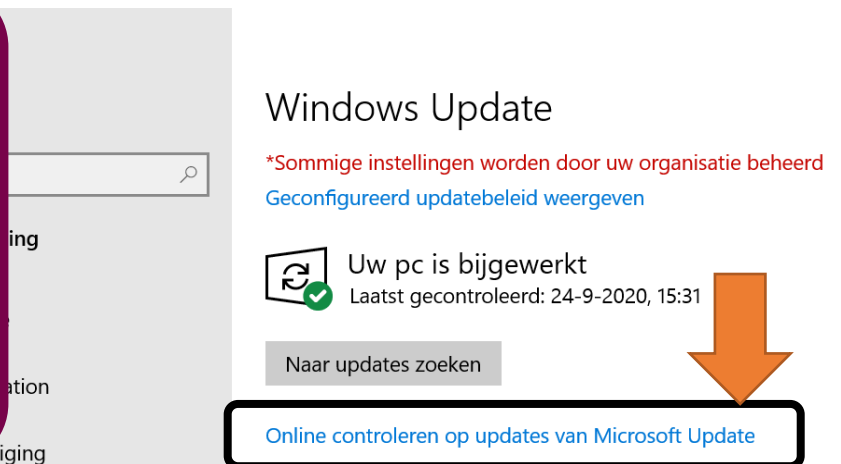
ging

ation

iging

Windows Update

*Sommige instellingen worden door uw organisatie beheerd

Geconfigureerd updatebeleid weergeven

Uw pc is bijgewerkt

Laatst gecontroleerd: 24-9-2020, 15:31

Naar updates zoeken

Online controleren op updates van Microsoft Update